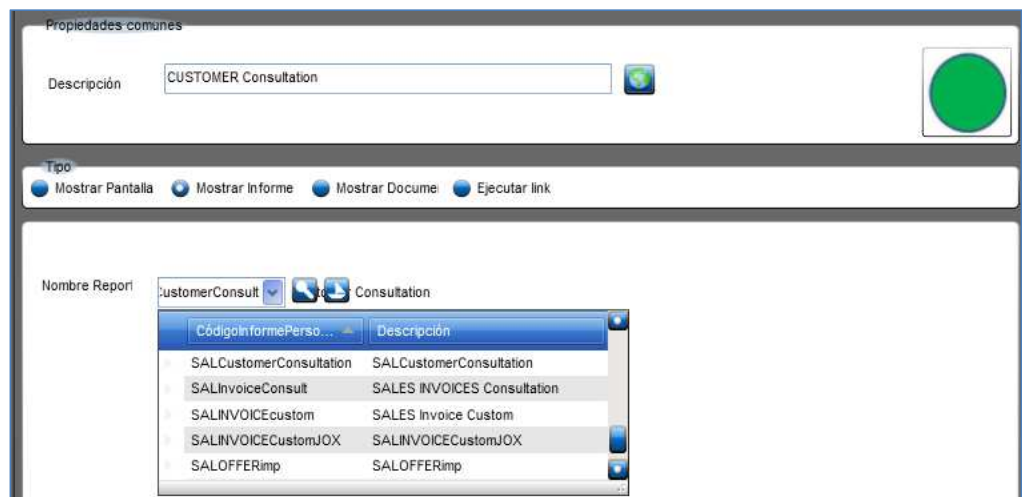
Propiedades comunes

Descripción CUSTOMER Consultation

Tipo

Mostrar Pantalla Mostrar Informe Mostrar Docume Ejecutar link

Nombre Report :ustomerConsult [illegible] Consultation

| CódigoInformePerso... | Descripción |
|---|---|
| SALCustomerConsultation | SALCustomerConsultation |
| SALInvoiceConsult | SALES INVOICES Consultation |
| SALINVOICEcustom | SALES Invoice Custom |
| SALINVOICECustomJOX | SALINVOICECustomJOX |
| SALOFFERimp | SALOFFERimp |